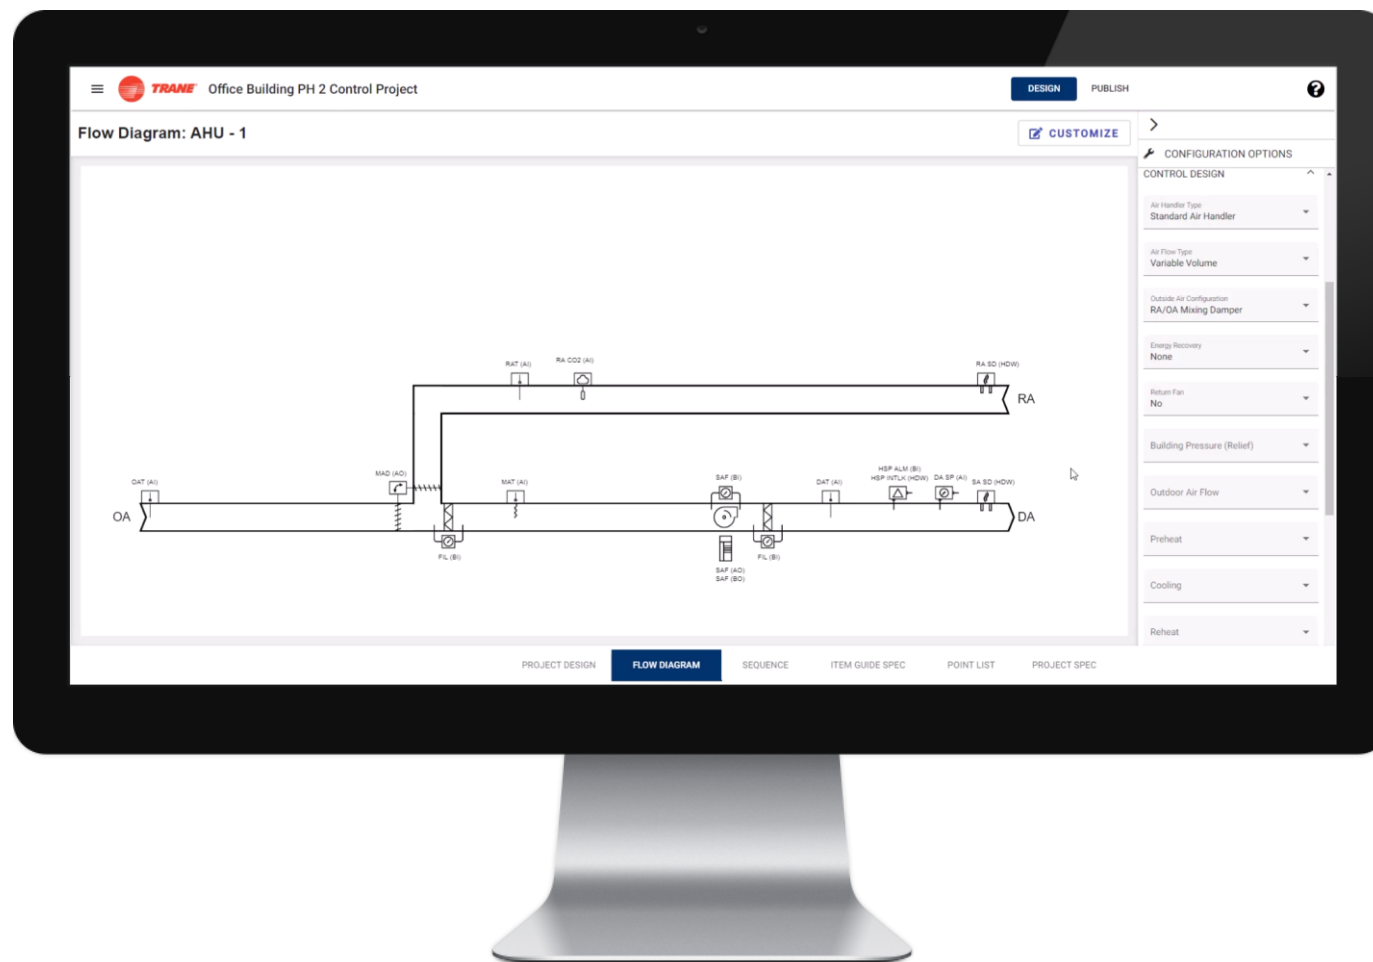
TRANE Office Building PH 2 Control Project

DESIGN PUBLISH

Flow Diagram: AHU - 1

CUSTOMIZE

CONFIGURATION OPTIONS

CONTROL DESIGN

Air Handler Type
Standard Air Handler

Air Flow Type
Variable Volume

Outside Air Configuration
RA/OA Mixing Damper

Energy Recovery
None

Return Fan
No

Building Pressure (Relief)

Outdoor Air Flow

Preheat

Cooling

Reheat

RAT (AI)
RA CO2 (AI)
RA SD (HDW)
RA
OAT (AI)
MAD (AO)
MAT (AI)
SAF (BI)
DAT (AI)
HSP ALM (BI)
HSP INTLK (HDW)
DA SP (AI)
SA SD (HDW)
OA
DA
FIL (BI)
FIL (BI)
SAF (AO)
SAF (BO)

PROJECT DESIGN
FLOW DIAGRAM
SEQUENCE
ITEM GUIDE SPEC
POINT LIST
PROJECT SPEC